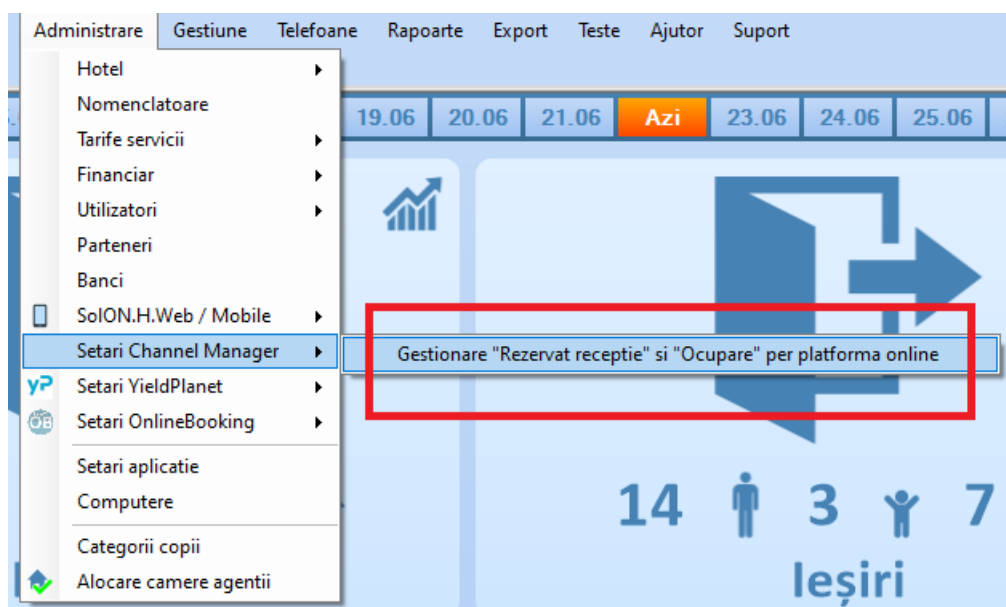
Administrare Gestiune Telefoane Rapoarte Export Teste Ajutor Suport

Hotel
Nomenclatoare
Tarife servicii
Financiar
Utilizatori
Parteneri
Banci
SolON.H.Web / Mobile
Setari Channel Manager
Setari YieldPlanet
Setari OnlineBooking
Setari aplicatie
Computere
Categorii copii
Alocare camere agentii

Gestionare "Rezervat receptie" si "Ocupare" per platforma online

19.06 20.06 21.06 Azi 23.06 24.06 25.06

14 3 7
Ieșiri